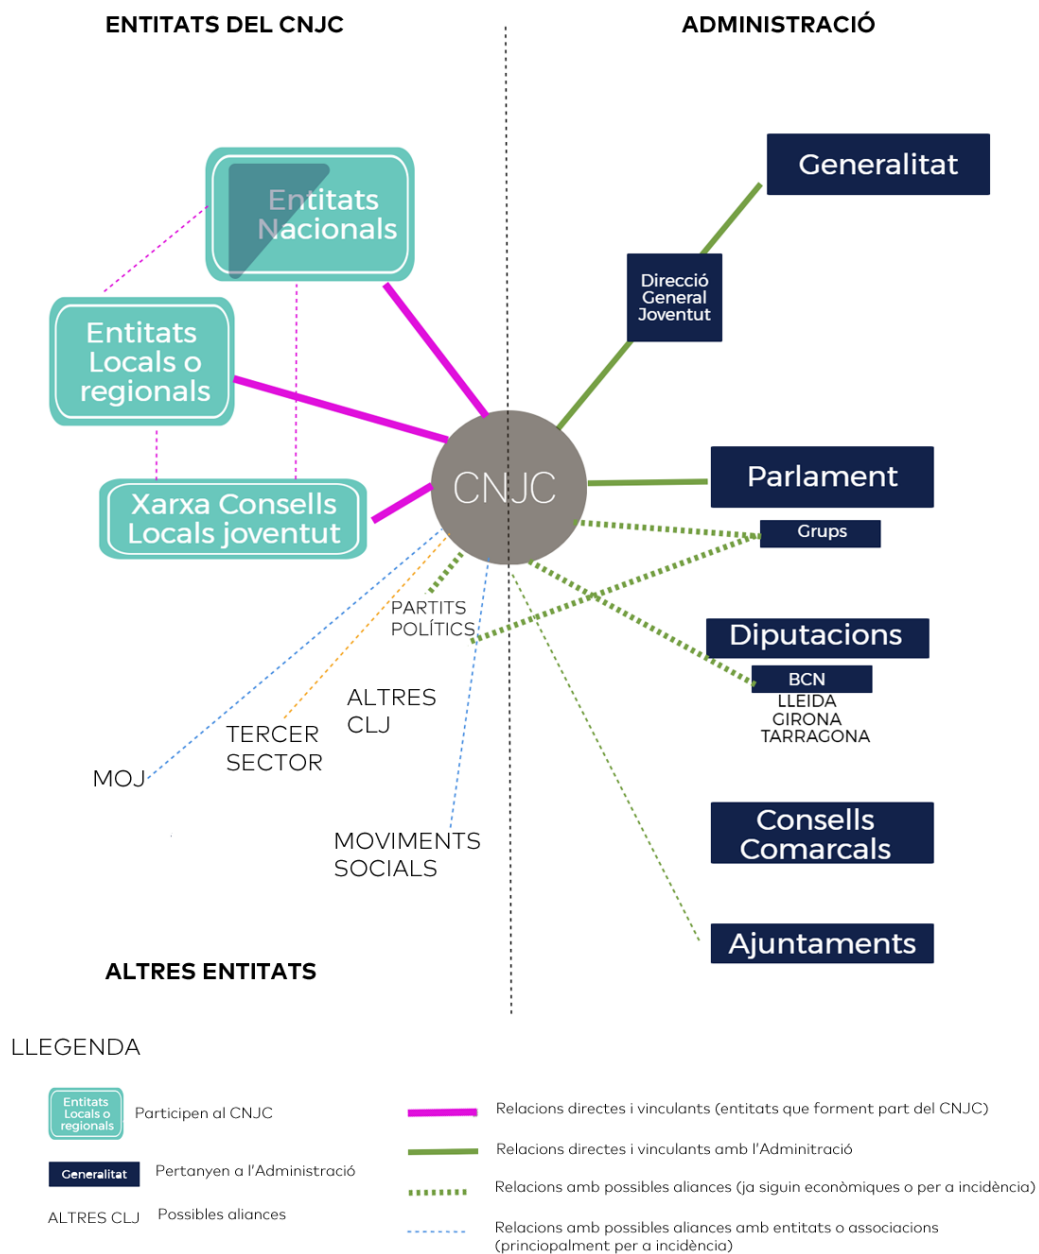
ENTITATS DEL CNJC

ADMINISTRACIÓ

Entitats Nacionals

Entitats Locals o regionals

Xarxa Consells Locals joventut

CNJC

Generalitat

Direcció General Joventut

Parlament

Grups

Diputacions

BCN
LLEIDA
GIRONA
TARRAGONA

Consells Comarcals

Ajuntaments

PARTITS POLÍTICS

ALTRES CLJ

TERCER SECTOR

MOJ

MOVIMENTS SOCIALS

ALTRES ENTITATS

LLEGENDA

Entitats Locals o regionals Participen al CNJC

Generalitat Pertanyen a l'Administració

ALTRES CLJ Possibles aliances

Relacions directes i vinculants (entitats que forment part del CNJC)

Relacions directes i vinculants amb l'Adminitració

Relacions amb possibles aliances (ja siguin econòmiques o per a incidència)

Relacions amb possibles aliances amb entitats o associacions (princiopalment per a incidència)